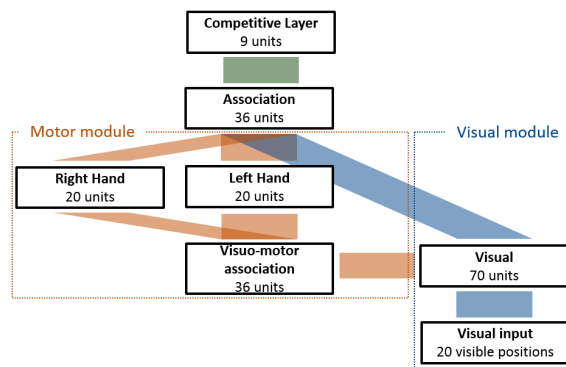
Competitive Layer
9 units

Association
36 units

Motor module

Visual module

Right Hand
20 units

Left Hand
20 units

Visuo-motor association
36 units

Visual
70 units

Visual input
20 visible positions